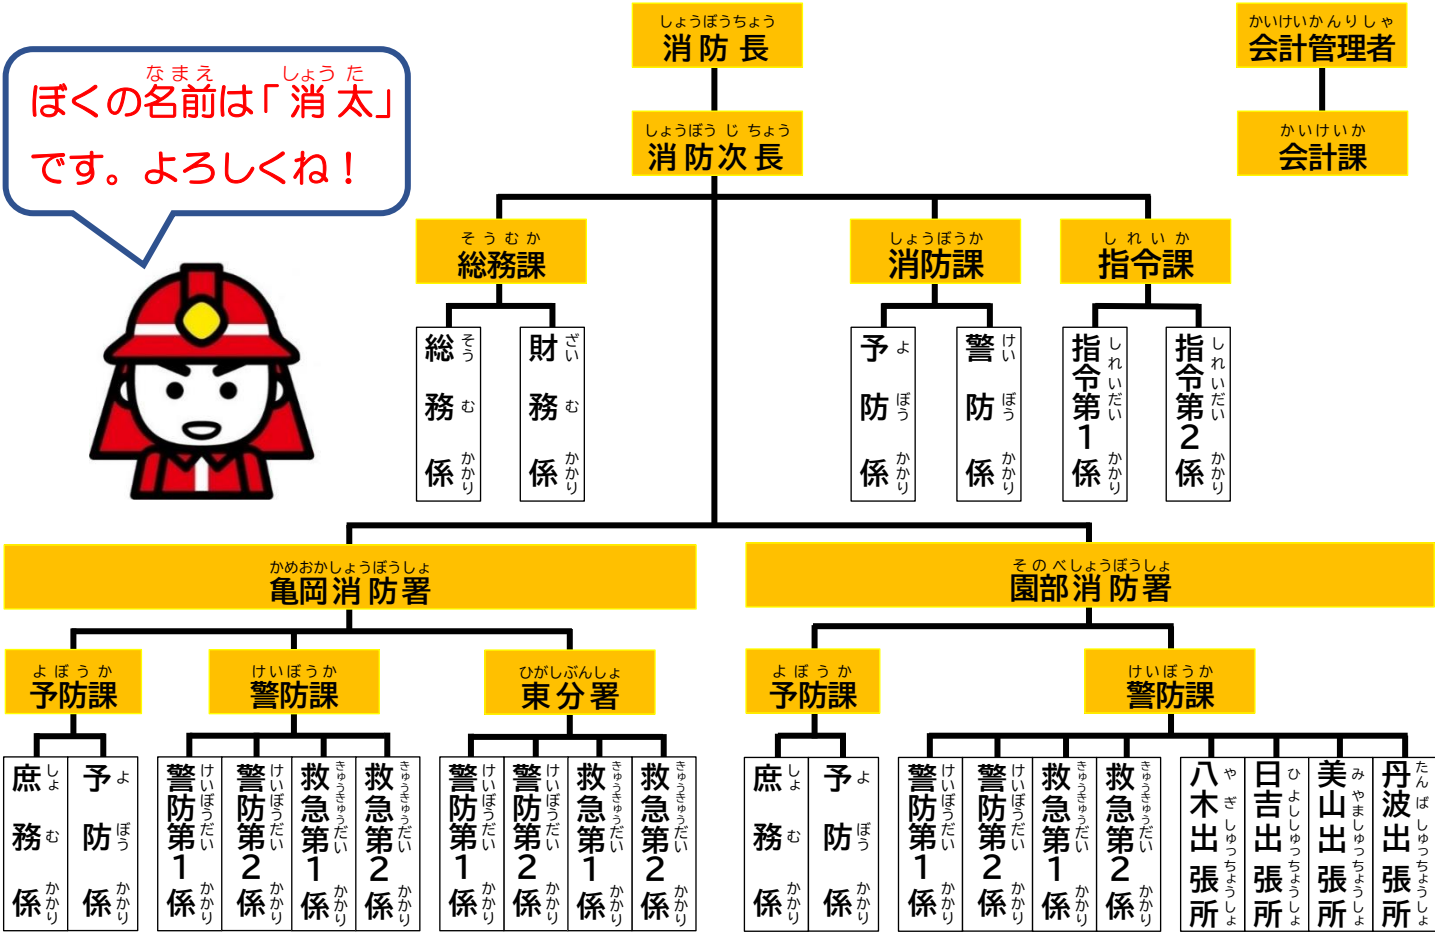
ぼくの名前は「消太」です。よろしくね！

消防長

会計管理者

会計課

消防次長

総務課

総務係

財務係

消防課

予防係

警防係

指令課

指令第1係

指令第2係

亀岡消防署

予防課

庶務係

予防係

警防課

警防第1係

警防第2係

救急第1係

救急第2係

東分署

警防第1係

警防第2係

救急第1係

救急第2係

園部消防署

予防課

庶務係

予防係

警防課

警防第1係

警防第2係

救急第1係

救急第2係

八木出張所

日吉出張所

美山出張所

丹波出張所